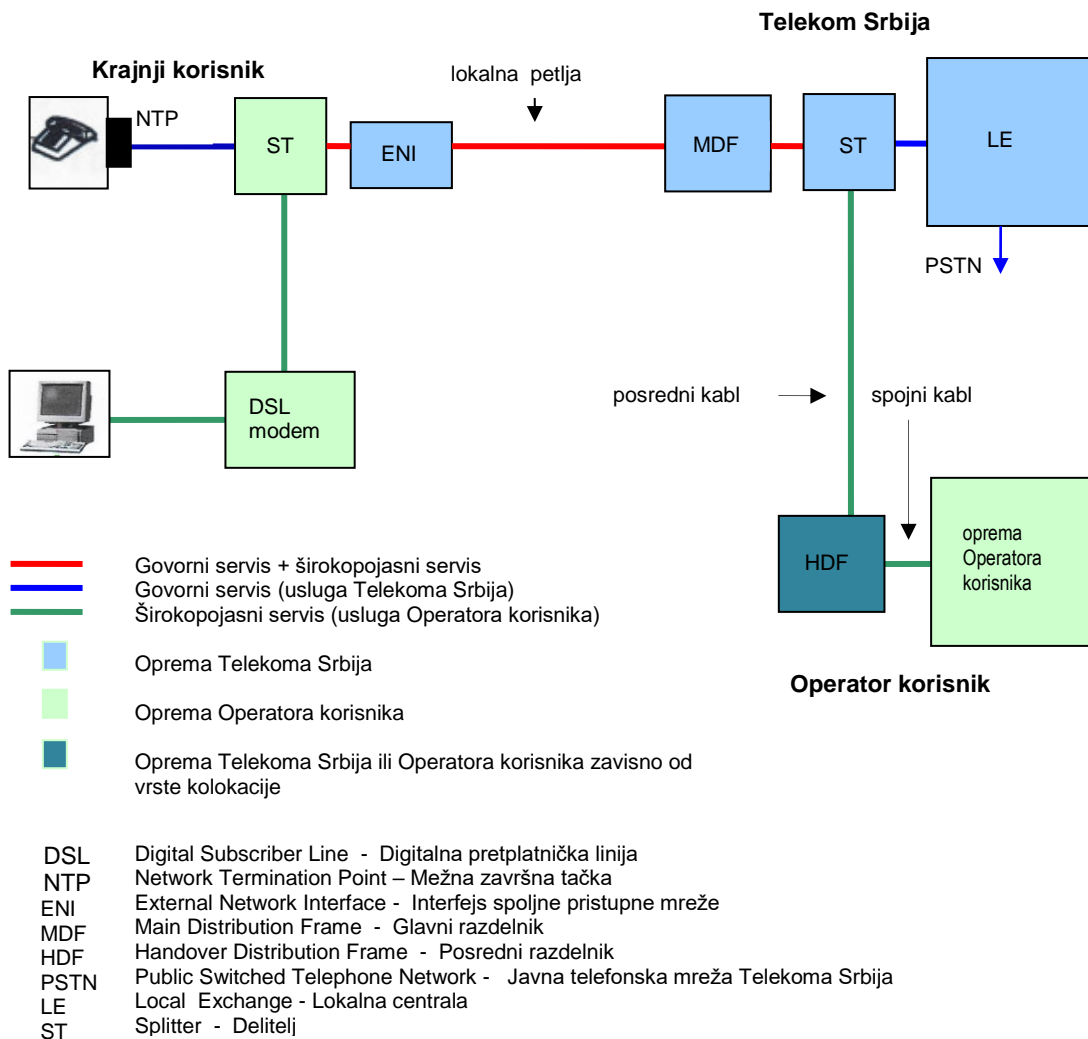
Telekom Srbija

Krajnji korisnik

lokalna petlja

NTP

ST

ENI

MDF

ST

LE

PSTN

DSL modem

posredni kabl

spojni kabl

HDF

oprema Operatora korisnika

Operator korisnik

Govorni servis + širokopojasni servis
Govorni servis (usluga Telekoma Srbija)
Širokopojasni servis (usluga Operatora korisnika)

Oprema Telekoma Srbija

Oprema Operatora korisnika

Oprema Telekoma Srbija ili Operatora korisnika zavisno od vrste kolokacije

| | |
|---|---|
| DSL | Digital Subscriber Line - Digitalna pretplatnička linija |
| NTP | Network Termination Point – Mežna završna tačka |
| ENI | External Network Interface - Interfejs spoljne pristupne mreže |
| MDF | Main Distribution Frame - Glavni razdelnik |
| HDF | Handover Distribution Frame - Posredni razdelnik |
| PSTN | Public Switched Telephone Network - Javna telefonska mreža Telekoma Srbija |
| LE | Local Exchange - Lokalna centrala |
| ST | Splitter - Delitelj |